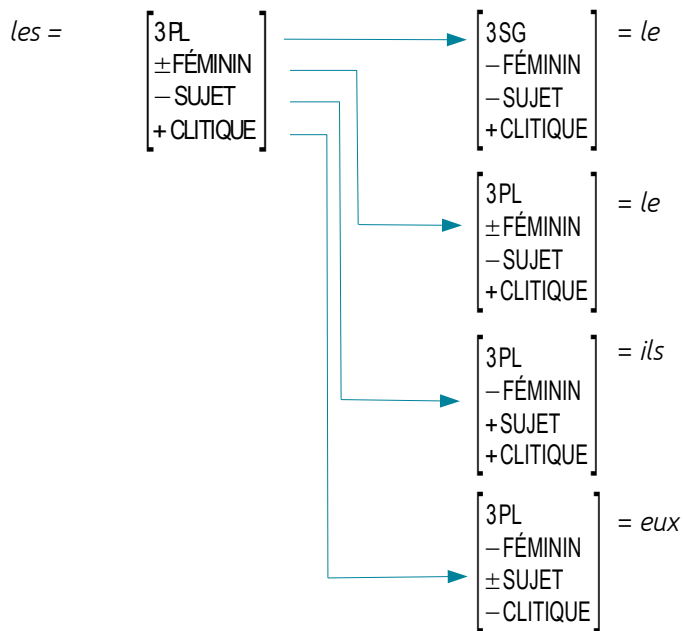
les = $\begin{bmatrix} \text{3PL} \\ \pm\text{FÉMININ} \\ -\text{SUJET} \\ +\text{CLITIQUE} \end{bmatrix}$

$\begin{bmatrix} \text{3SG} \\ -\text{FÉMININ} \\ -\text{SUJET} \\ +\text{CLITIQUE} \end{bmatrix}$ = le

$\begin{bmatrix} \text{3PL} \\ \pm\text{FÉMININ} \\ -\text{SUJET} \\ +\text{CLITIQUE} \end{bmatrix}$ = le

$\begin{bmatrix} \text{3PL} \\ -\text{FÉMININ} \\ +\text{SUJET} \\ +\text{CLITIQUE} \end{bmatrix}$ = ils

$\begin{bmatrix} \text{3PL} \\ -\text{FÉMININ} \\ \pm\text{SUJET} \\ -\text{CLITIQUE} \end{bmatrix}$ = eux